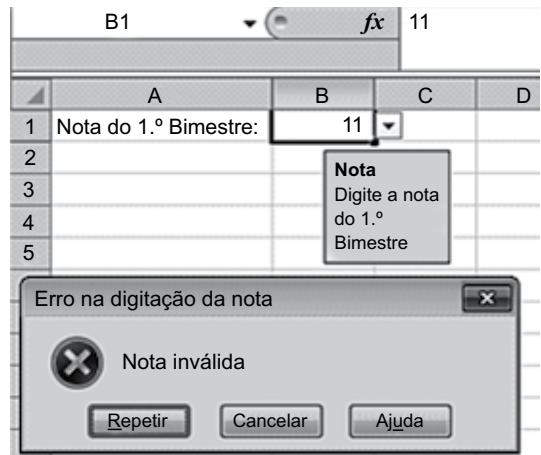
B1
$fx$ 11

| | A | B | C | D |
|---|---|---|---|---|
| 1 | Nota do 1.º Bimestre: | 11 | | |
| 2 | | | | |
| 3 | | | | |
| 4 | | | | |
| 5 | | | | |

**Nota**
Digite a nota do 1.º Bimestre

Erro na digitação da nota

Nota inválida

Repetir Cancelar Ajuda